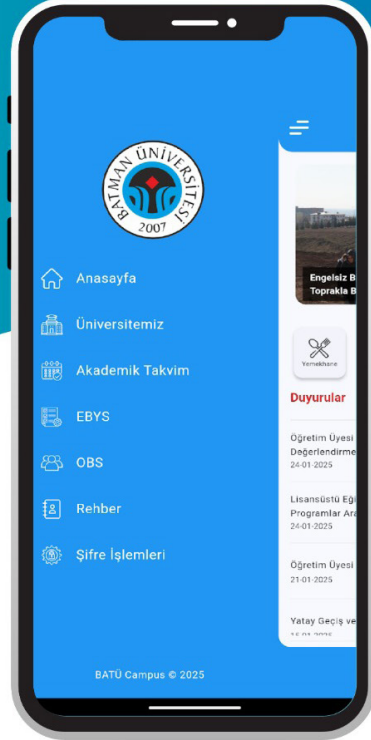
BATMAN ÜNİVERSİTESİ
2007

Anasayfa

Üniversitemiz

Akademik Takvim

EBYS

OBS

Rehber

Şifre İşlemleri

BATÜ Campus © 2025

Engelsiz B
Toprakla B

Yemekhane

Duyurular

Öğretim Üyesi
Değerlendirme
24-01-2025

Lisansüstü Eği
Programlar Ara
24-01-2025

Öğretim Üyesi
21-01-2025

Yatay Geçiş ve
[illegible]